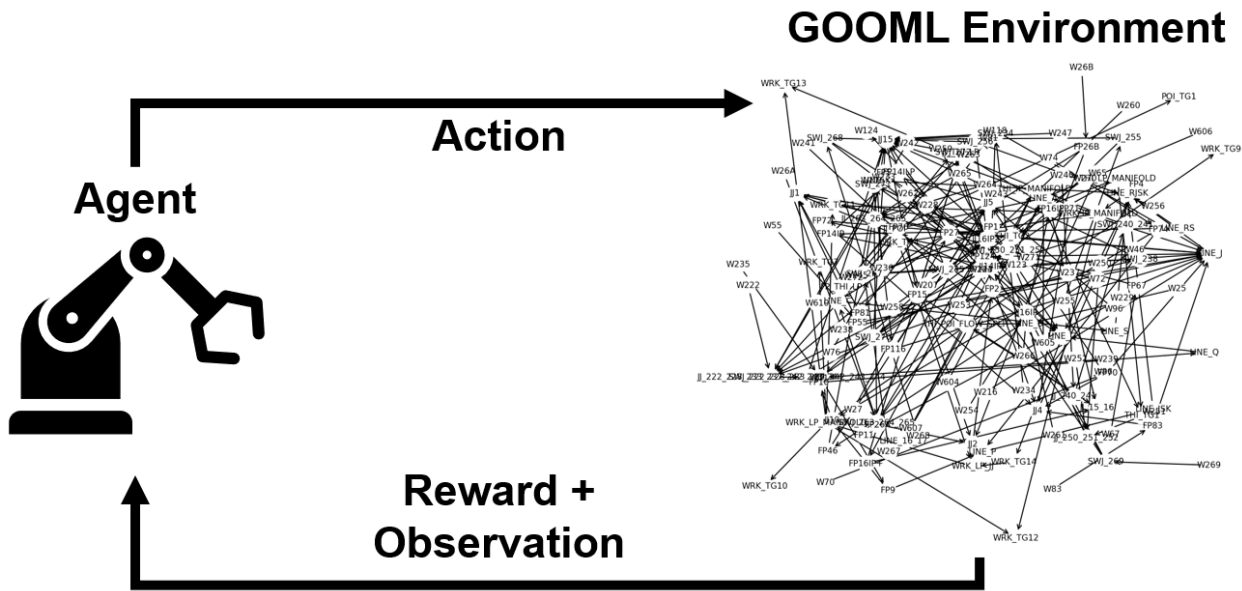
GOOML Environment

Action

Agent

Reward + Observation

WRK_TG13
W26B
POI_TG1
W260
W606
WRK_TG9
W124
SWJ_268
W241
W247
SWJ_255
FP26B
W26A
JJ1
W55
W235
W222
W256
LINE_RS
LINE_J
W25
FP67
W229
LINE_S
W96
LINE_Q
W238
W76
W27
W604
W216
W234
W254
JJ4
JJ2
LINE_P
FP83
SWJ_269
W269
W83
WRK_TG14
WRK_LP
FP46
WRK_TG10
W70
FP9
FP16IP
WRK_TG12
FP116
FP15
FP2
FP81
W207
W255
W257
W239
W605
W266
W267
W61B
FP14IP
FP72
JJ5
JJ15
W265
W242
JJ_222_232